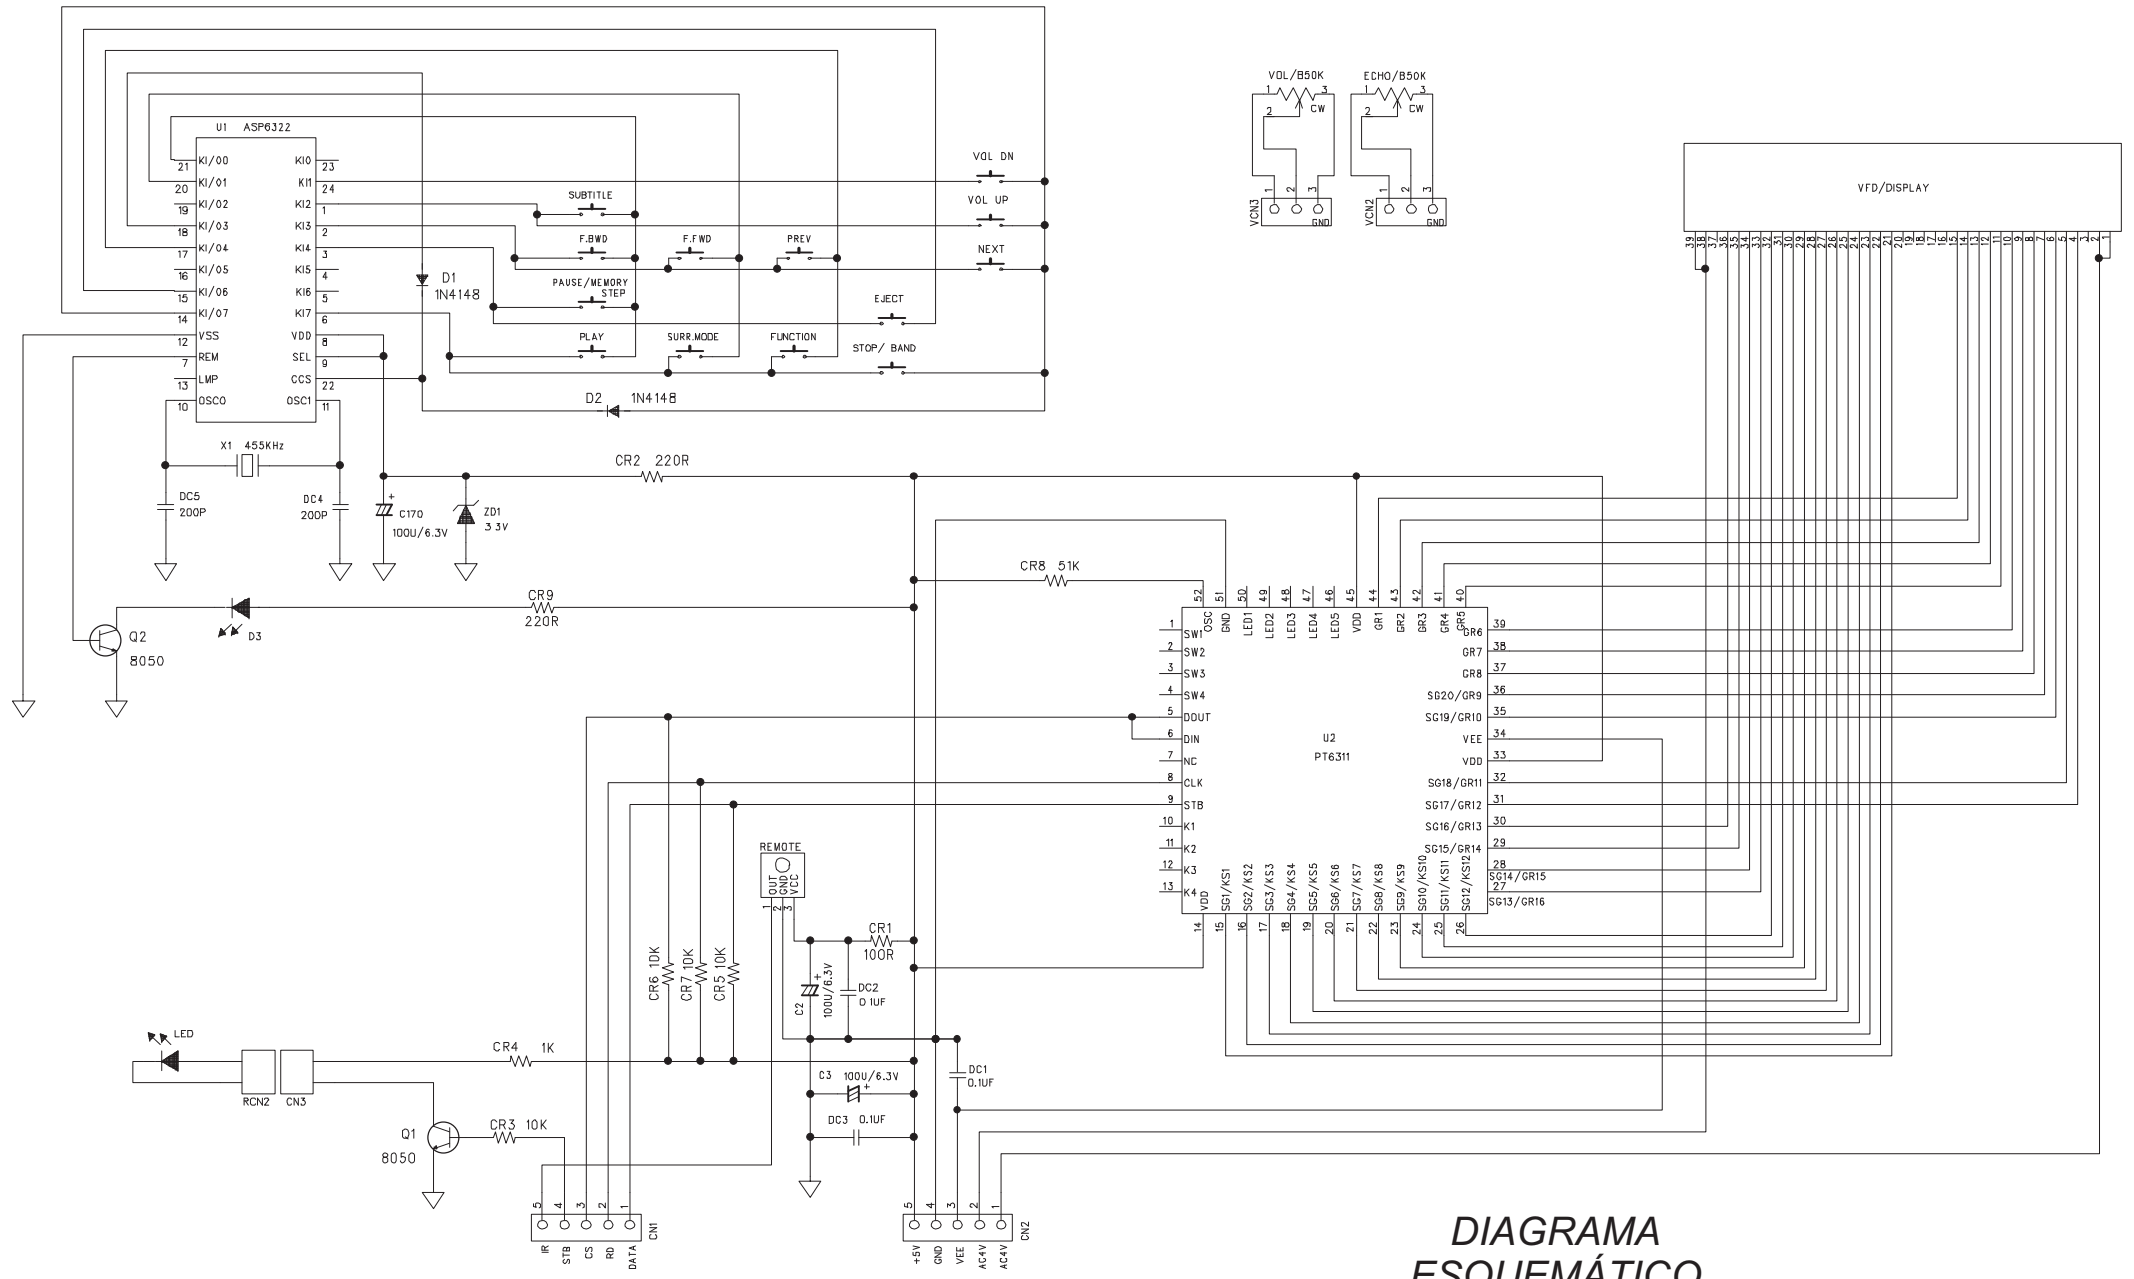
U1 ASP6322

21 KI/00
20 KI/01
19 KI/02
18 KI/03
17 KI/04
16 KI/05
15 KI/06
14 KI/07
12 VSS
7 REM
13 LMP
10 OSCO

KI0 23
KI1 24
KI2 1
KI3 2
KI4 3
KI5 4
KI6 5
KI7 6
VDD 8
SEL 9
CCS 22
OSC1 11

VOL DN
SUBTITLE
VOL UP
F.BWD
F.FWD
PREV
NEXT
PAUSE/MEMORY STEP
EJECT
PLAY
SURR.MODE
FUNCTION
STOP/ BAND

D1 1N4148
D2 1N4148

X1 455KHz
DC5 200P
DC4 200P
C170 100U/6.3V
ZD1 3.3V
CR2 220R
CR8 51K
CR9 220R
D3
Q2 8050

VOL/B50K
1 3 2 CW
VCN3 1 2 3 GND
ECHO/B50K
1 3 2 CW
VCN2 1 2 3 GND

VFD/DISPLAY
39 38 37 36 35 34 33 32 31 30 29 28 27 26 25 24 23 22 21 20 19 18 17 16 15 14 13 12 11 10 9 8 7 6 5 4 3 2 1

U2
PT6311

52 OSC
51 GND
50 LED1
49 LED2
48 LED3
47 LED4
46 LED5
45 VDD
44 GR1
43 GR2
42 GR3
41 GR4
40 GR5

1 SW1
2 SW2
3 SW3
4 SW4
5 DOUT
6 DIN
7 NC
8 CLK
9 STB
10 K1
11 K2
12 K3
13 K4

GR6 39
GR7 38
GR8 37
SG20/GR9 36
SG19/GR10 35
VEE 34
VDD 33
SG18/GR11 32
SG17/GR12 31
SG16/GR13 30
SG15/GR14 29
SG14/GR15 28
SG13/GR16 27

14 VDD
15 SG1/KS1
16 SG2/KS2
17 SG3/KS3
18 SG4/KS4
19 SG5/KS5
20 SG6/KS6
21 SG7/KS7
22 SG8/KS8
23 SG9/KS9
24 SG10/KS10
25 SG11/KS11
26 SG12/KS12

REMOTE
OUT GND VCC
1 2 3

CR6 10K
CR7 10K
CR5 10K
CR1 100R
C2 100U/6.3V
DC2 0.1UF
DC1 0.1UF
C3 100U/6.3V
DC3 0.1UF

LED
RCN2
CN3
CR4 1K
Q1 8050
CR3 10K

5 4 3 2 1
IR STB CS RD DATA
CN1

5 4 3 2 1
+5V GND VEE AC4V AC4V
CN2

DIAGRAMA
ESQUEMÁTICO